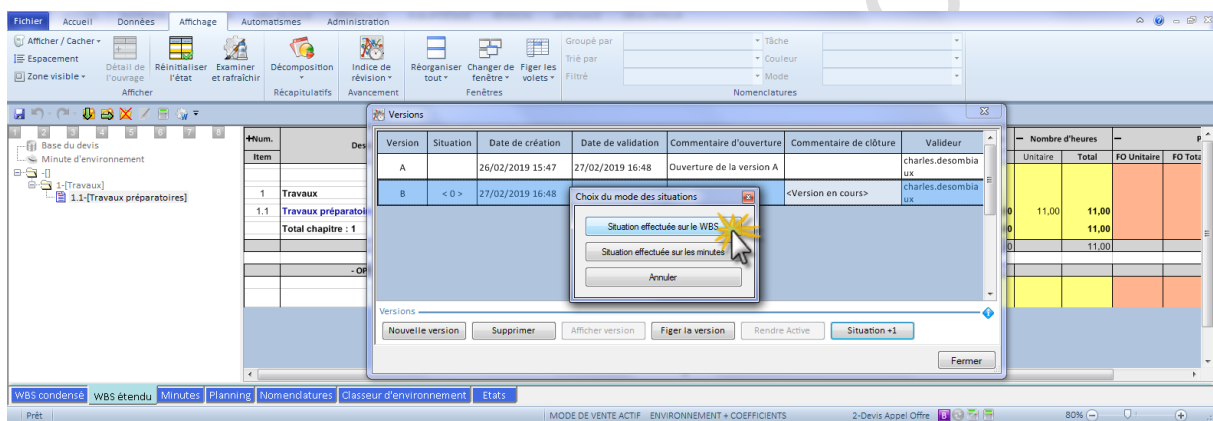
Fichier Accueil Données Affichage Automatismes Administration

Afficher / Cacher
Espacement
Zone visible
Détail de l'ouvrage
Réinitialiser l'état
Examiner et rafraîchir
Afficher
Décomposition
Récapitulatifs
Indice de révision
Avancement
Réorganiser tout
Changer de fenêtre
Figer les volets
Fenêtres
Groupé par
Trié par
Filtré
Tâche
Couleur
Mode
Nomenclatures

1 2 3 4 5 6 7 8
Base du devis
Minute d'environnement
-[]
1-[Travaux]
1.1-[Travaux préparatoires]

Num.
Item
Des
1 Travaux
1.1 Travaux préparatoi
Total chapitre : 1
- OP

Nombre d'heures
Unitaire Total FO Unitaire FO Tota
11,00 11,00
11,00
11,00

Versions

| Version | Situation | Date de création | Date de validation | Commentaire d'ouverture | Commentaire de clôture | Valideur |
|---|---|---|---|---|---|---|
| A | | 26/02/2019 15:47 | 27/02/2019 16:48 | Ouverture de la version A | | charles.desombiaux |
| B | < 0 > | 27/02/2019 16:48 | | | <Version en cours> | charles.desombiaux |

Choix du mode des situations
Situation effectuée sur le WBS
Situation effectuée sur les minutes
Annuler

Versions
Nouvelle version Supprimer Afficher version Figer la version Rendre Active Situation +1
Fermer

WBS condensé WBS étendu Minutes Planning Nomenclatures Classeur d'environnement Etats
Prêt MODE DE VENTE ACTIF ENVIRONNEMENT + COEFFICIENTS 2-Devis Appel Offre 80%